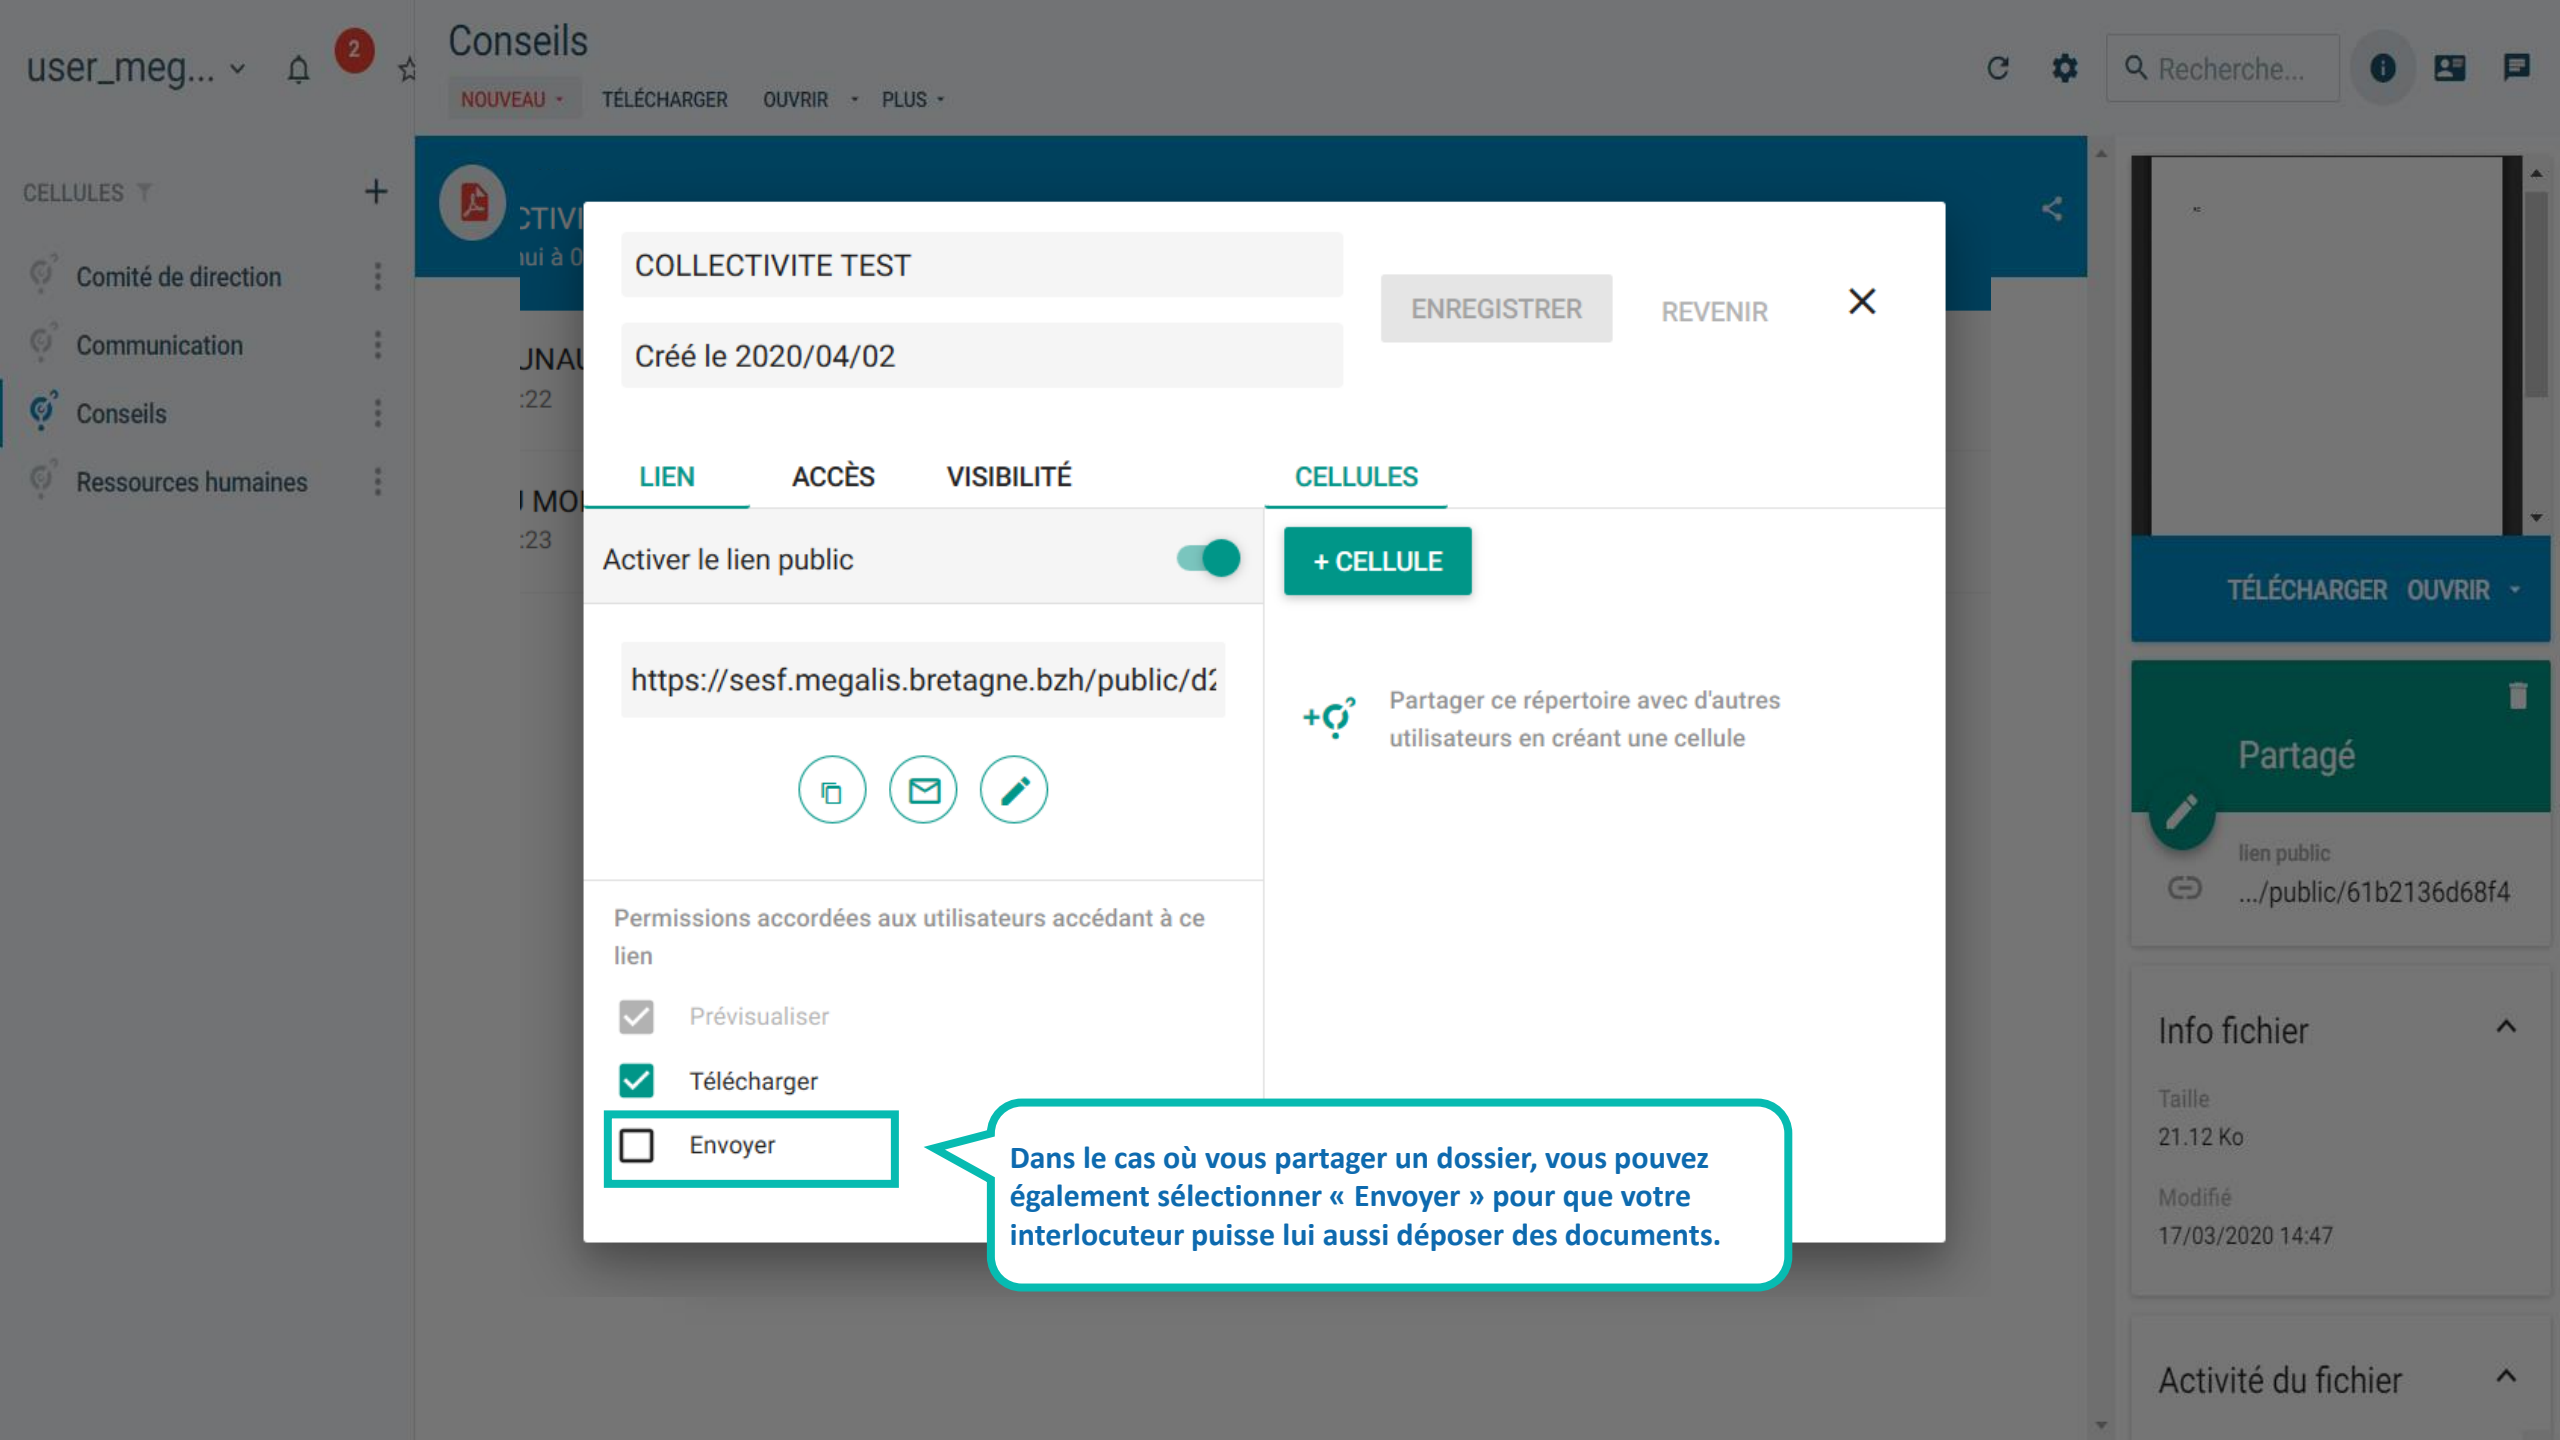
user_meg... 2

Conseils

NOUVEAU TÉLÉCHARGER OUVRIR PLUS

Recherche...

CELLULES

Comité de direction

Communication

Conseils

Ressources humaines

CTIVI
ui à 0

JNAI
:22

MO
:23

COLLECTIVITE TEST

Créé le 2020/04/02

ENREGISTRER REVENIR

LIEN ACCÈS VISIBILITÉ CELLULES

Activer le lien public

https://sesf.megalis.bretagne.bzh/public/d2

Permissions accordées aux utilisateurs accédant à ce lien

Prévisualiser

Télécharger

Envoyer

+ CELLULE

Partager ce répertoire avec d'autres utilisateurs en créant une cellule

Dans le cas où vous partager un dossier, vous pouvez également sélectionner « Envoyer » pour que votre interlocuteur puisse lui aussi déposer des documents.

TÉLÉCHARGER OUVRIR

Partagé

lien public
.../public/61b2136d68f4

Info fichier

Taille
21.12 Ko

Modifié
17/03/2020 14:47

Activité du fichier